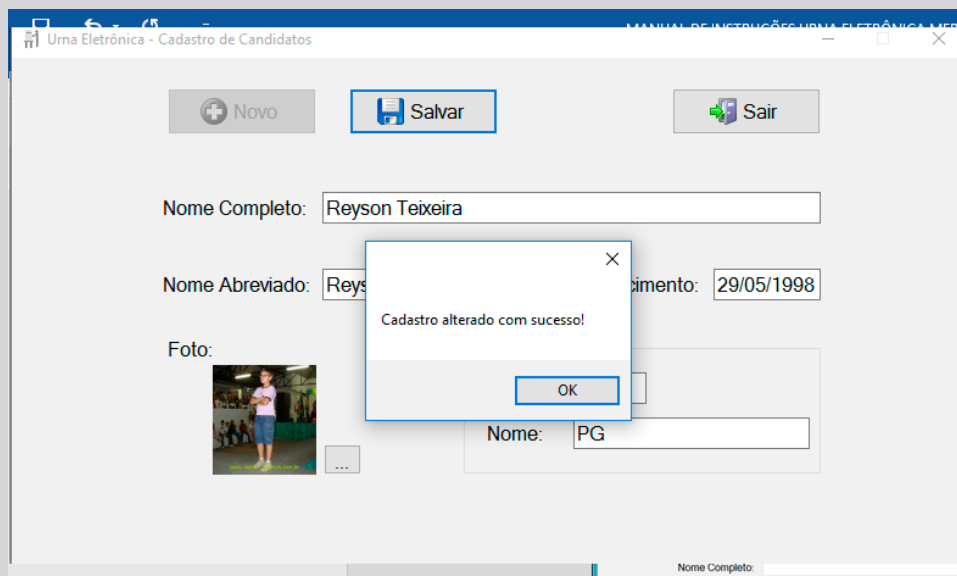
MANUAL DE INSTRUÇÕES URNA ELETRÔNICA MER

Urna Eletrônica - Cadastro de Candidatos

Novo

Salvar

Sair

Nome Completo: Reyson Teixeira

Nome Abreviado: Reys

cimento: 29/05/1998

Foto:

...

Nome: PG

Cadastro alterado com sucesso!

OK

Nome Completo: